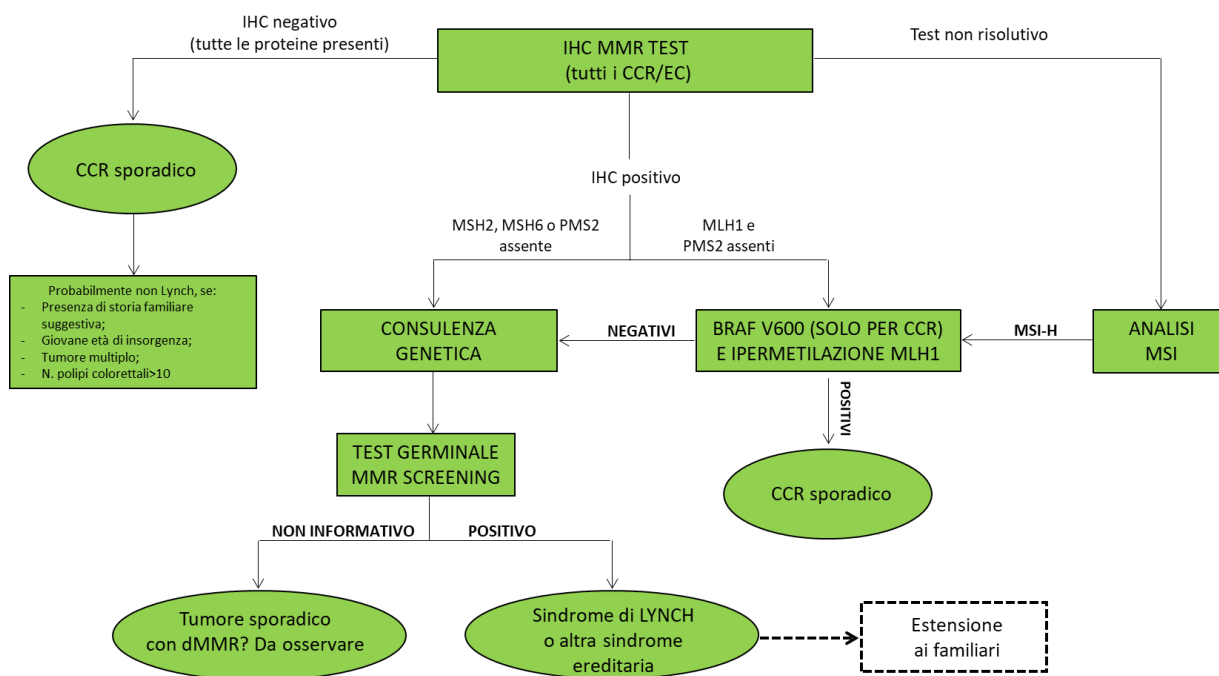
IHC negativo
(tutte le proteine presenti)

IHC MMR TEST
(tutti i CCR/EC)

Test non risolutivo

CCR sporadico

IHC positivo

MSH2, MSH6 o PMS2 assente

MLH1 e PMS2 assenti

Probabilmente non Lynch, se:
- Presenza di storia familiare suggestiva;
- Giovane età di insorgenza;
- Tumore multiplo;
- N. polipi colorettali>10

CONSULENZA GENETICA

NEGATIVI

BRAF V600 (SOLO PER CCR) E IPERMETILAZIONE MLH1

MSI-H

ANALISI MSI

POSITIVI

TEST GERMINALE MMR SCREENING

CCR sporadico

NON INFORMATIVO

POSITIVO

Tumore sporadico con dMMR? Da osservare

Sindrome di LYNCH o altra sindrome ereditaria

Estensione ai familiari